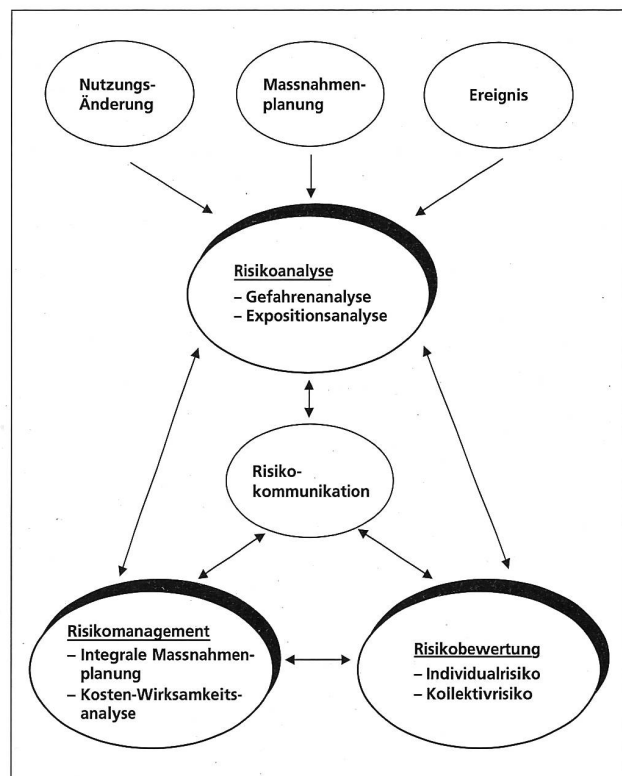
Nutzungs-Änderung

Massnahmenplanung

Ereignis

Risikoanalyse
– Gefahrenanalyse
– Expositionsanalyse

Risikokommunikation

Risikomanagement
– Integrale Massnahmenplanung
– Kosten-Wirksamkeitsanalyse

Risikobewertung
– Individualrisiko
– Kollektivrisiko